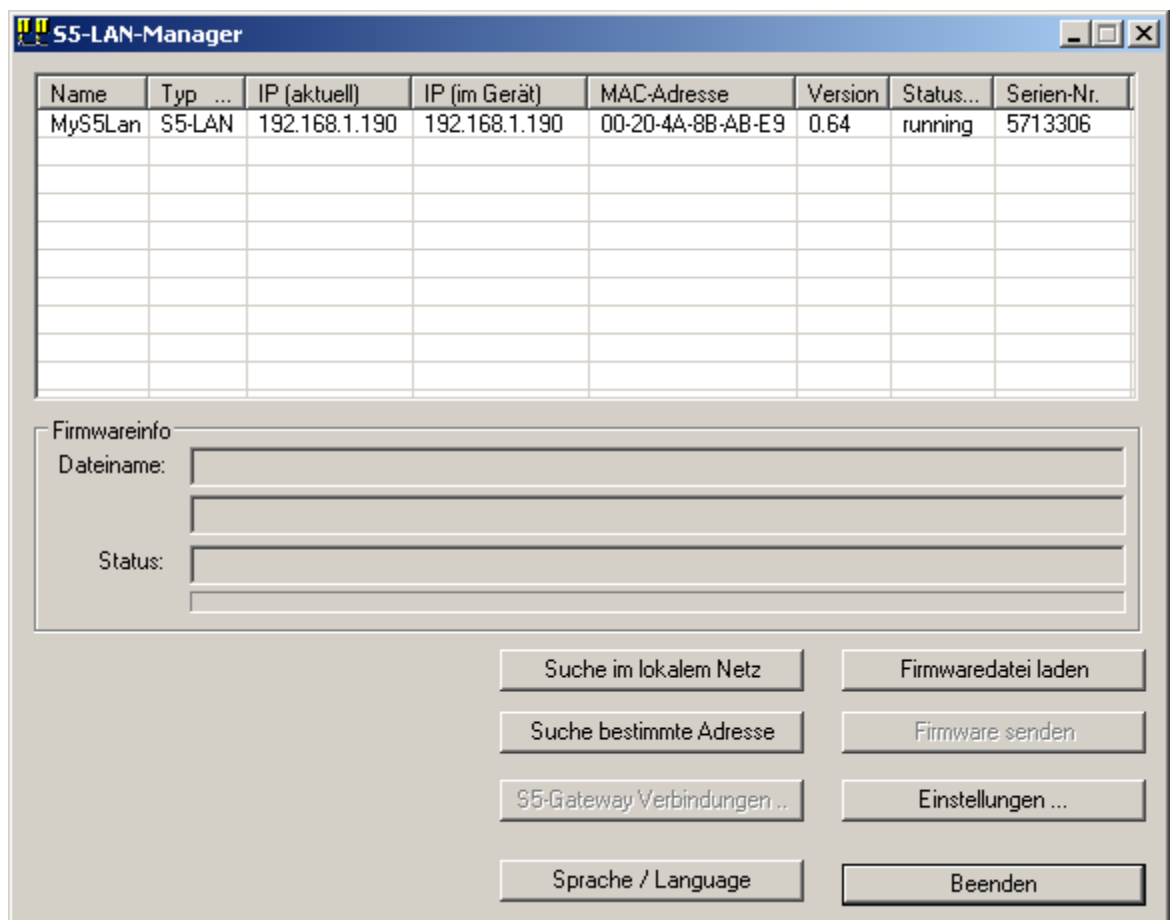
S5-LAN-Manager

| Name | Typ ... | IP (aktuell) | IP (im Gerät) | MAC-Adresse | Version | Status... | Serien-Nr. |
|---|---|---|---|---|---|---|---|
| MyS5Lan | S5-LAN | 192.168.1.190 | 192.168.1.190 | 00-20-4A-8B-AB-E9 | 0.64 | running | 5713306 |

Firmwareinfo
Dateiname:
Status:

Suche im lokalem Netz
Firmwaredatei laden
Suche bestimmte Adresse
Firmware senden
S5-Gateway Verbindungen ..
Einstellungen ...
Sprache / Language
Beenden